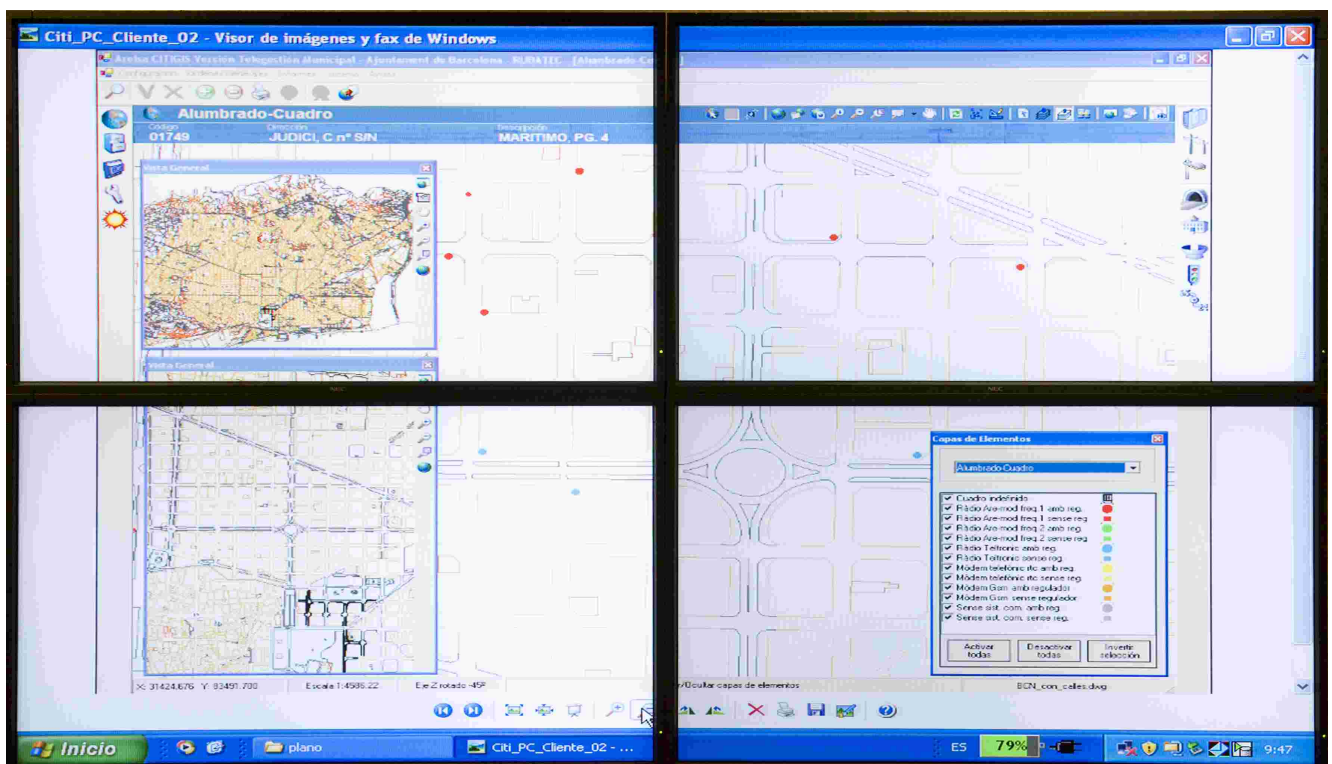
Citi_PC_Cliente_02 - Visor de imágenes y fax de Windows

Aracha CITIGIS Versión Telegestión Municipal - Ajuntament de Barcelona - RUBATEC [Alumbrado-C

Alumbrado-Cuadro

Código
01749

Dirección
JUDICI, C nº S/N

Descripción
MARITIMO, PG. 4

Vista General

Vista General

Capas de Elementos

Alumbrado Cuadro

Cuadro indefinido
Ràdio Are-mod freq.1 amb reg.
Ràdio Are-mod freq.1 sense reg.
Ràdio Are-mod freq.2 amb reg.
Ràdio Are-mod freq.2 sense reg.
Ràdio Teltronic amb reg.
Ràdio Teltronic sense reg.
Mòdem telefònic rtc amb reg.
Mòdem telefònic rtc sense reg.
Mòdem Gsm amb regulador
Mòdem Gsm sense regulador
Sense sist. com. amb reg.
Sense sist. com. sense reg.

Activar todas
Desactivar todas
Invertir selección

X: 31424.676 Y: 83491.700
Escala 1:4586.22
Eje Z rotado -45º
r/Ocultar capas de elementos
BCN_con_calles.dwg

Inicio
plano
Citi_PC_Cliente_02 - ...
ES
79%
9:47